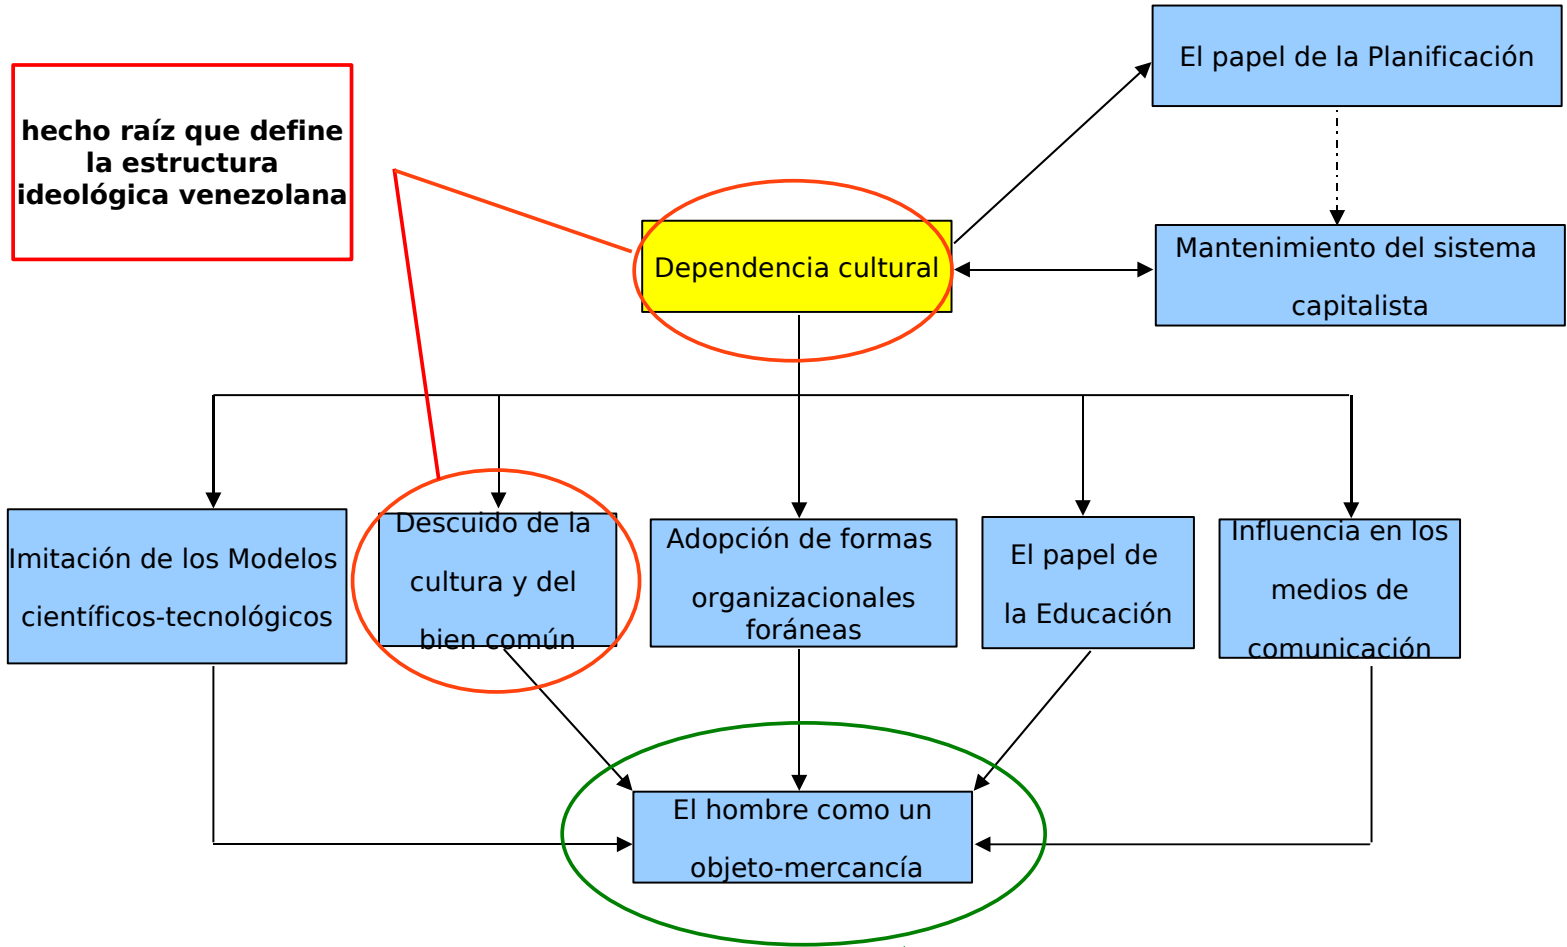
hecho raíz que define la estructura ideológica venezolana

El papel de la Planificación

Dependencia cultural

Mantenimiento del sistema capitalista

Imitación de los Modelos científicos-tecnológicos

Descuido de la cultura y del bien común

Adopción de formas organizacionales foráneas

El papel de la Educación

Influencia en los medios de comunicación

El hombre como un objeto-mercancía